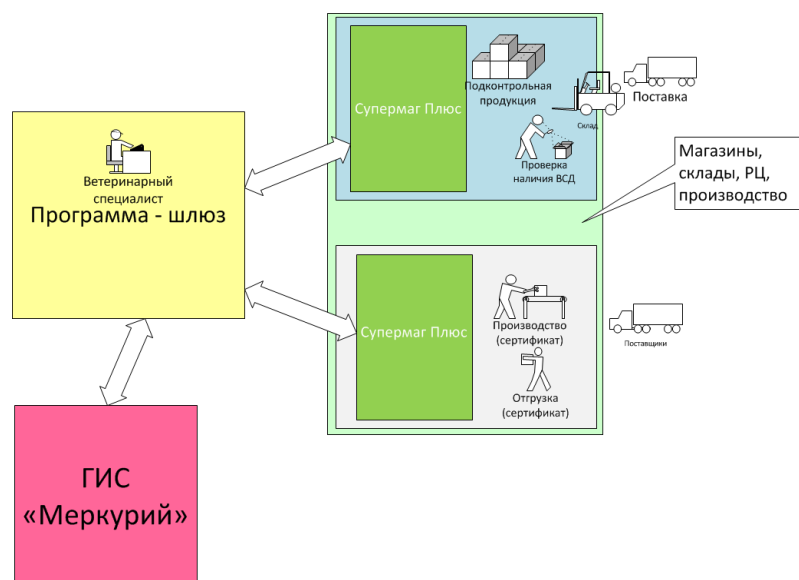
Ветеринарный специалист
Программа - шлюз

ГИС «Меркурий»

Супермаг Плюс
Подконтрольная продукция
Склад
Поставка
Проверка наличия ВСД

Магазины, склады, РЦ, производство

Супермаг Плюс
Производство (сертификат)
Отгрузка (сертификат)
Поставщики